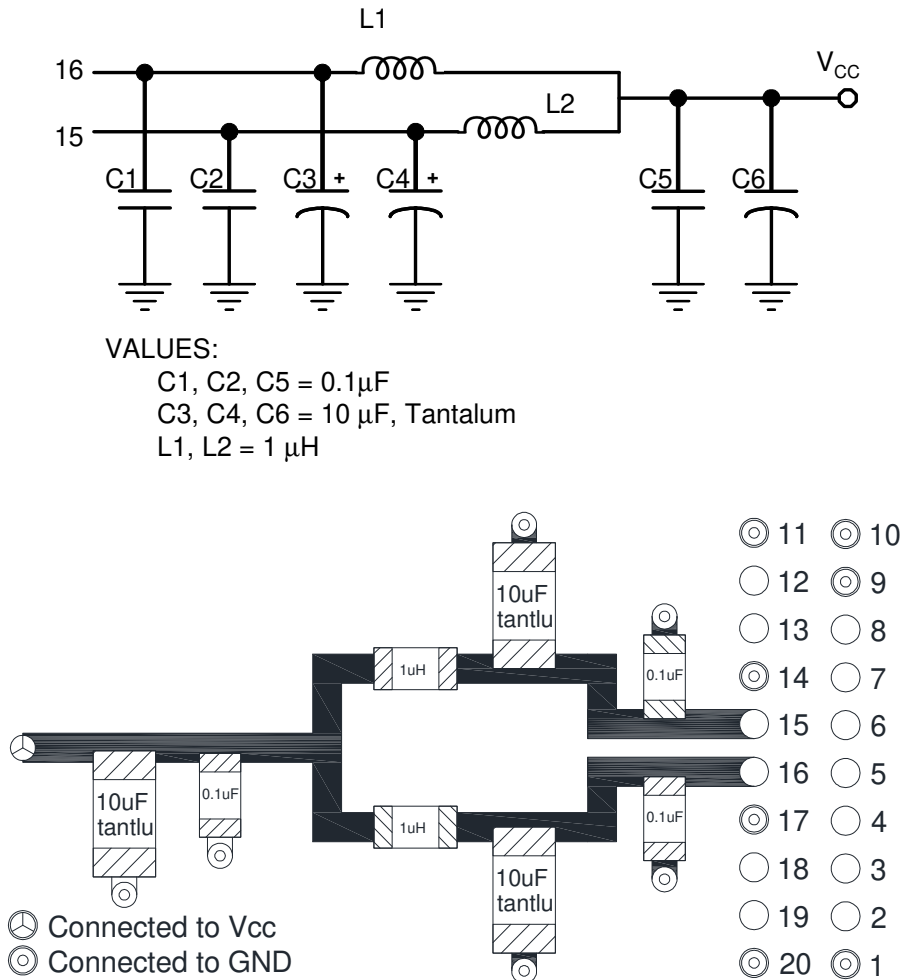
L1

16

15

L2

$V_{CC}$

C1 C2 C3 + C4 + C5 C6

VALUES:
C1, C2, C5 = 0.1µF
C3, C4, C6 = 10 µF, Tantalum
L1, L2 = 1 µH

10uF tantlu

1uH

0.1uF

10uF tantlu

0.1uF

1uH

0.1uF

10uF tantlu

11 10
12 9
13 8
14 7
15 6
16 5
17 4
18 3
19 2
20 1

Connected to Vcc
Connected to GND